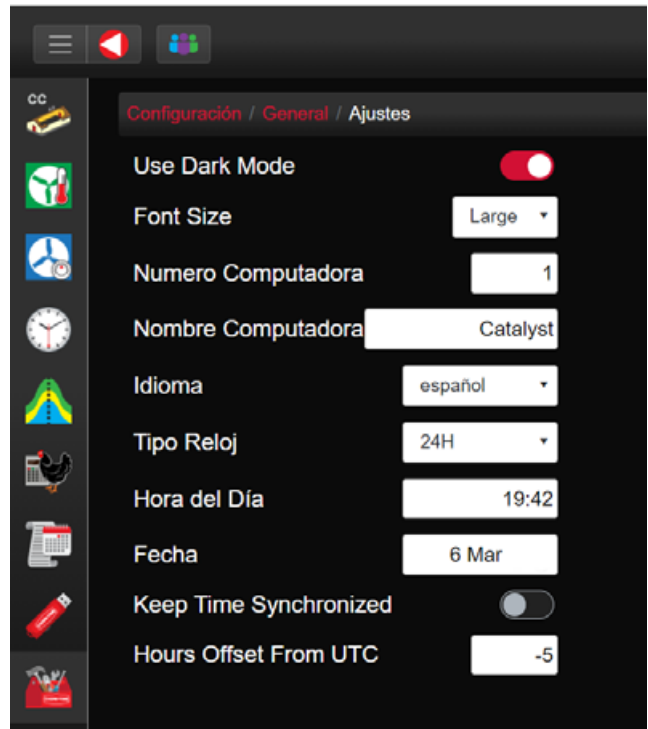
cc

Configuración / General / Ajustes

Use Dark Mode

Font Size Large

Numero Computadora 1

Nombre Computadora Catalyst

Idioma español

Tipo Reloj 24H

Hora del Día 19:42

Fecha 6 Mar

Keep Time Synchronized

Hours Offset From UTC -5